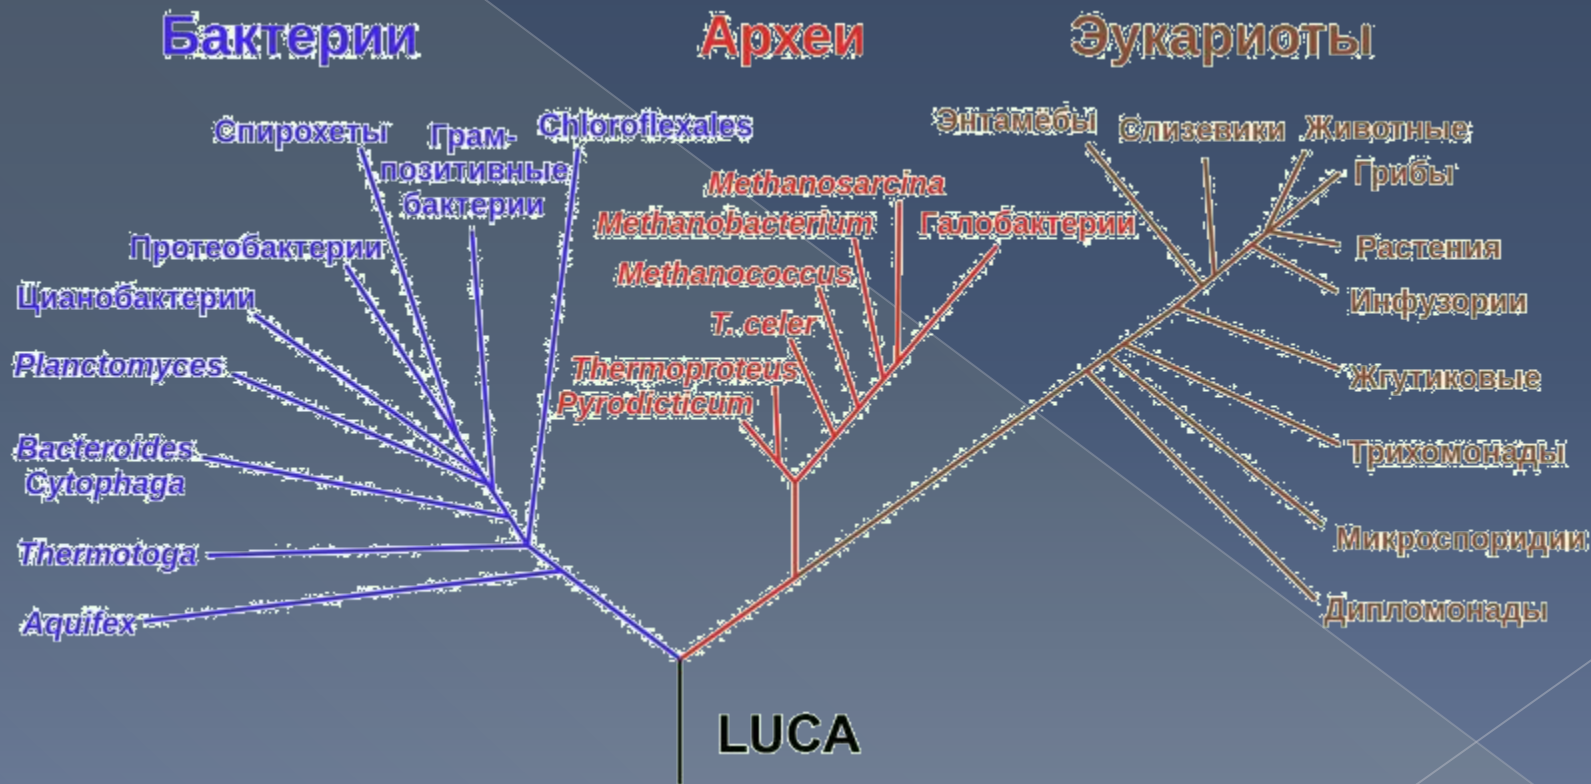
Бактерии

Археи

Эукариоты

Спирохеты

Грам-позитивные бактерии

Chloroflexales

Протеобактерии

Цианобактерии

Planctomyces

Bacteroides Cytophaga

Thermotoga

Aquifex

Methanosarcina

Methanobacterium

Галобактерии

Methanococcus

T. celer

Thermoproteus

Pyrodicticum

Энтамёбы

Слизевики

Животные

Грибы

Растения

Инфузории

Жгутиковые

Трихомонады

Микроспоридии

Дипломонады

LUCA